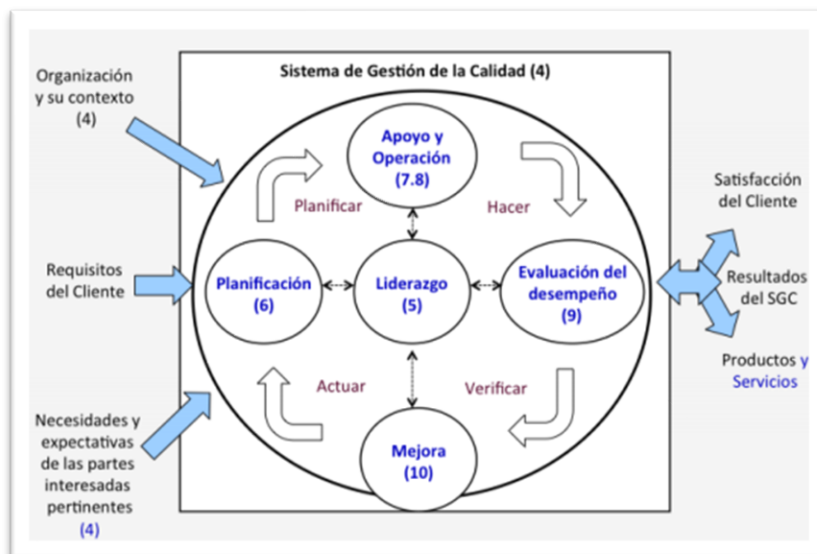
Sistema de Gestión de la Calidad (4)

Organización y su contexto (4)

Requisitos del Cliente

Necesidades y expectativas de las partes interesadas pertinentes (4)

Apoyo y Operación (7.8)

Planificar

Hacer

Planificación (6)

Liderazgo (5)

Evaluación del desempeño (9)

Actuar

Verificar

Mejora (10)

Satisfacción del Cliente

Resultados del SGC

Productos y Servicios